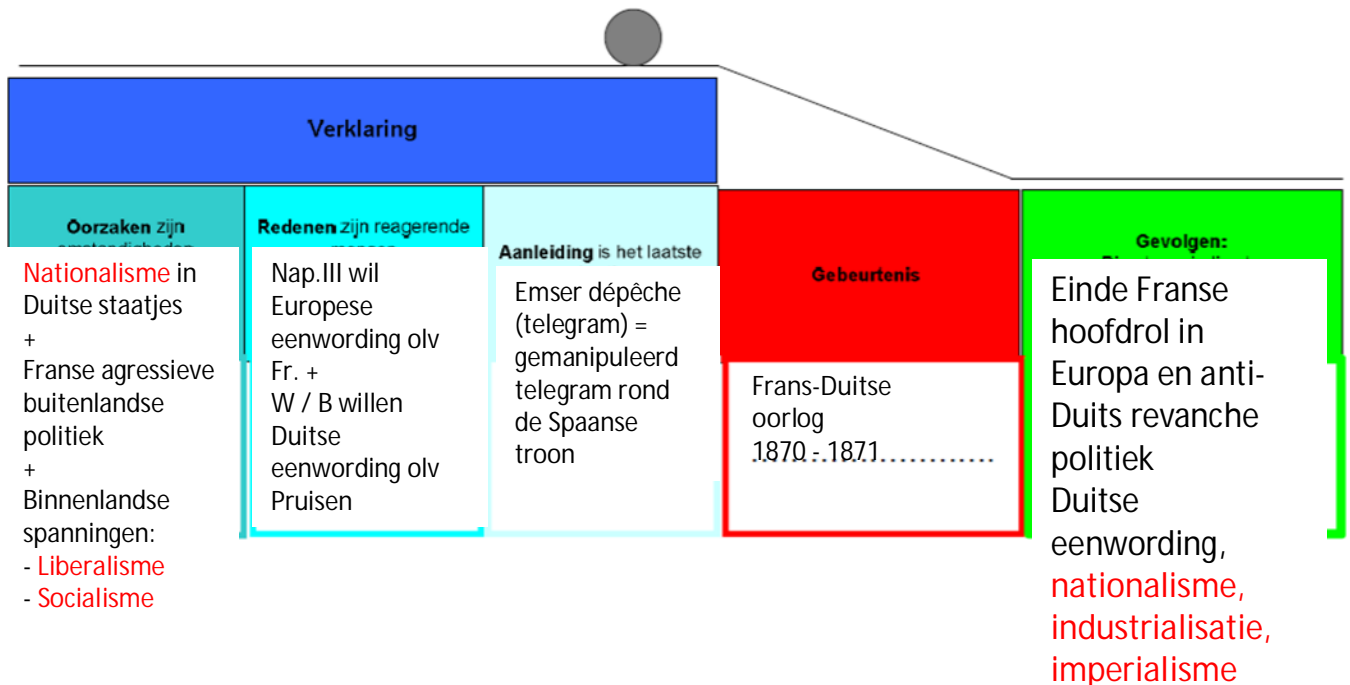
Verklaring

Oorzaken zijn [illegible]

Redenen zijn reagerende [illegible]

Aanleiding is het laatste

Gebeurtenis

Gevolgen: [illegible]

Nationalisme in Duitse staatjes
+
Franse agressieve buitenlandse politiek
+
Binnenlandse spanningen:
- Liberalisme
- Socialisme

Nap.III wil Europese eenwording olv Fr. +
W / B willen Duitse eenwording olv Pruisen

Emser dépêche (telegram) = gemanipuleerd telegram rond de Spaanse troon

Frans-Duitse oorlog
1870 - 1871

Einde Franse hoofdrol in Europa en anti-Duits revanche politiek
Duitse eenwording, nationalisme, industrialisatie, imperialisme